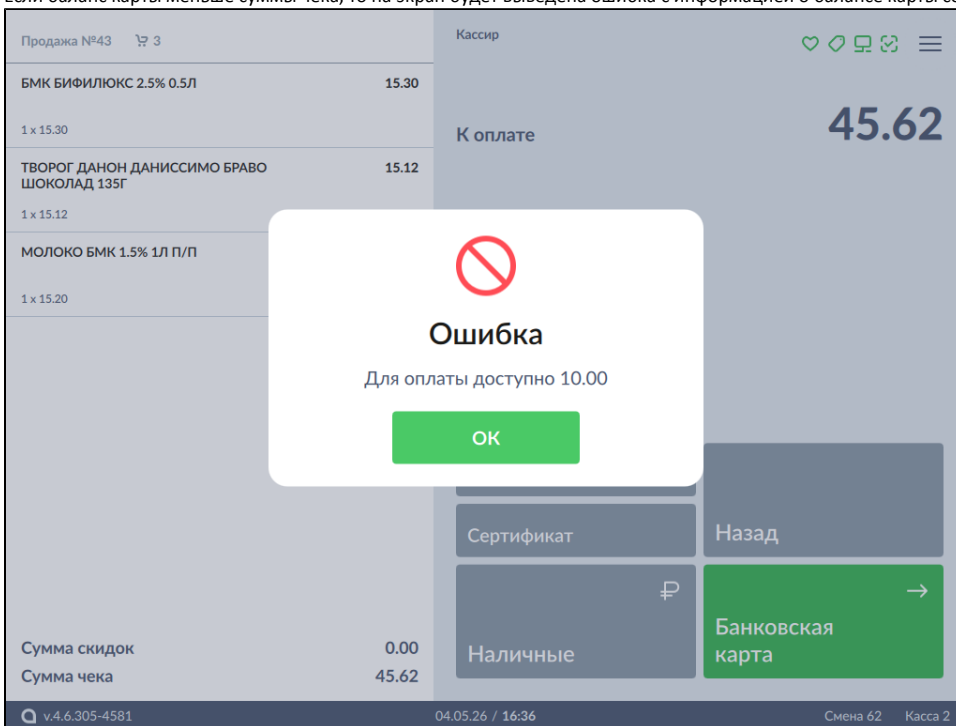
Если баланс карты меньше суммы чека, то на экран будет выведена ошибка с информацией о балансе карты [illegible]

Продажа №43 3

БМК БИФИЛЮКС 2.5% 0.5Л 15.30

1 x 15.30

ТВОРОГ ДАНОН ДАНИССИМО БРАВО ШОКОЛАД 135Г 15.12

1 x 15.12

МОЛОКО БМК 1.5% 1Л П/П

1 x 15.20

Кассир

К оплате 45.62

Ошибка

Для оплаты доступно 10.00

ОК

Сертификат

Назад

₽

Наличные

→

Банковская карта

Сумма скидок 0.00

Сумма чека 45.62

v.4.6.305-4581

04.05.26 / 16:36

Смена 62 Касса 2